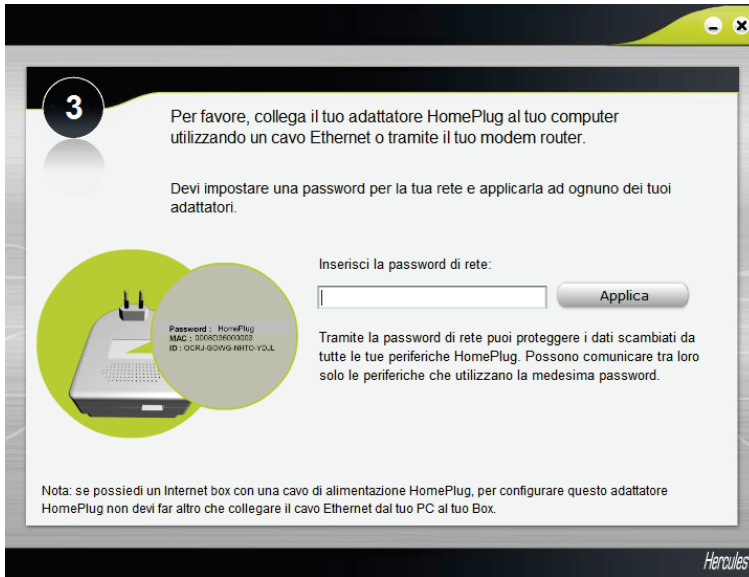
3

Per favore, collega il tuo adattatore HomePlug al tuo computer utilizzando un cavo Ethernet o tramite il tuo modem router.

Devi impostare una password per la tua rete e applicarla ad ognuno dei tuoi adattatori.

Password : HomePlug
MAC : 0008D36000003
ID : OCRJ-GOWG-NHTO-YDJL

Inserisci la password di rete:

Applica

Tramite la password di rete puoi proteggere i dati scambiati da tutte le tue periferiche HomePlug. Possono comunicare tra loro solo le periferiche che utilizzano la medesima password.

Nota: se possiedi un Internet box con una cavo di alimentazione HomePlug, per configurare questo adattatore HomePlug non devi far altro che collegare il cavo Ethernet dal tuo PC al tuo Box.

Hercules